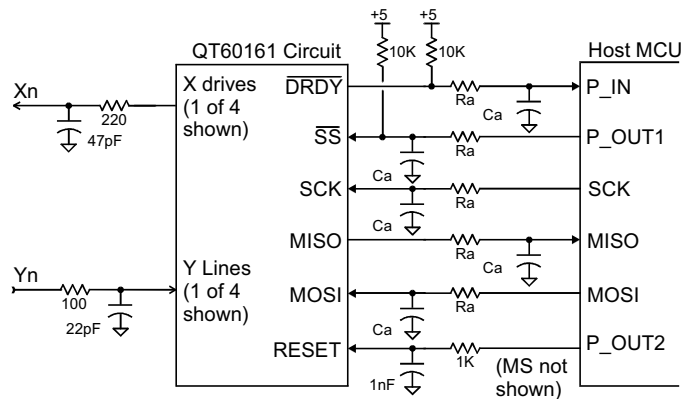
QT60161 Circuit

Host MCU

+5

+5

10K

10K

Xn

220

47pF

X drives (1 of 4 shown)

$\overline{DRDY}$

Ra

Ca

P_IN

$\overline{SS}$

Ra

P_OUT1

Ca

SCK

Ra

SCK

Ca

MISO

Ra

MISO

Ca

Yn

100

22pF

Y Lines (1 of 4 shown)

MOSI

Ra

MOSI

Ca

RESET

1K

P_OUT2

1nF

(MS not shown)